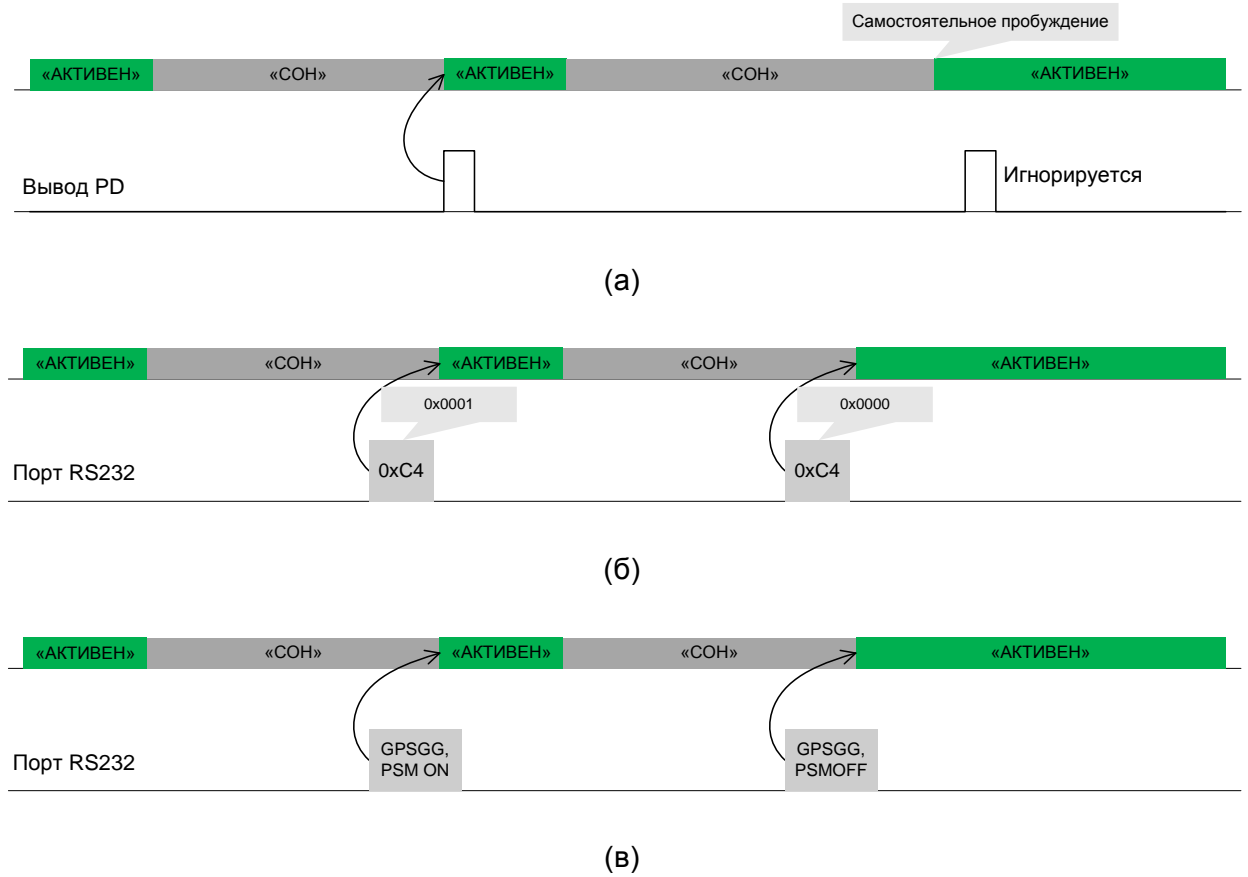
Самостоятельное пробуждение

«АКТИВЕН» «СОН» «АКТИВЕН» «СОН» «АКТИВЕН»

Вывод PD

Игнорируется

(а)

«АКТИВЕН» «СОН» «АКТИВЕН» «СОН» «АКТИВЕН»

0x0001

0x0000

Порт RS232

0xC4

0xC4

(б)

«АКТИВЕН» «СОН» «АКТИВЕН» «СОН» «АКТИВЕН»

Порт RS232

GPSGG, PSM ON

GPSGG, PSMOFF

(в)